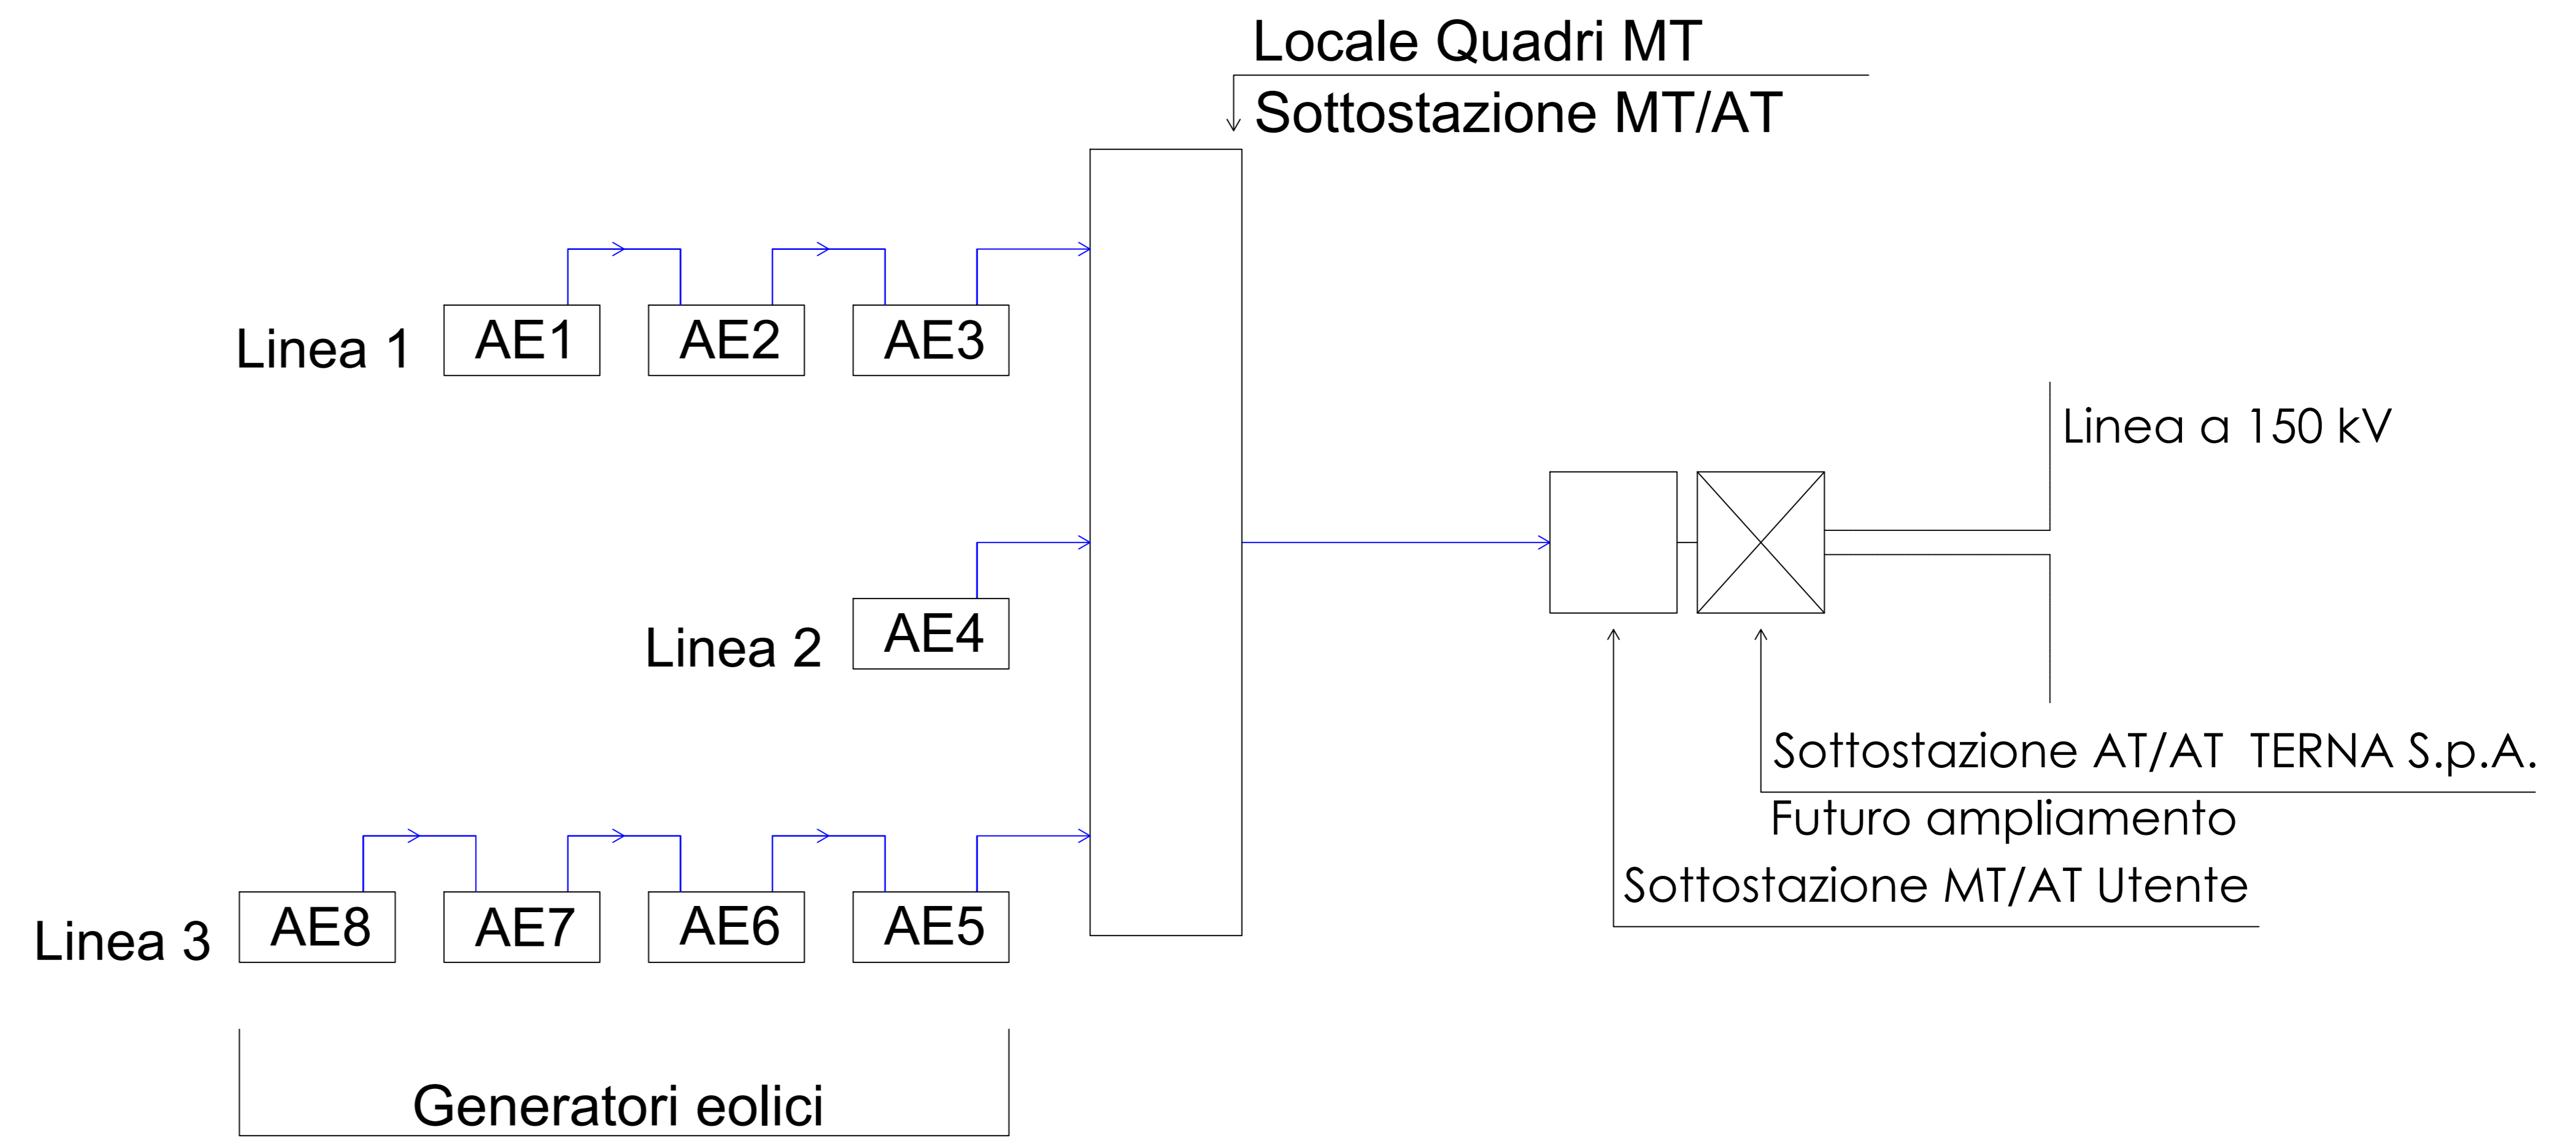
Locale Quadri MT
Sottostazione MT/AT

Linea 1
AE1
AE2
AE3

Linea a 150 kV

Linea 2
AE4

Sottostazione AT/AT TERNA S.p.A.
Futuro ampliamento
Sottostazione MT/AT Utente

Linea 3
AE8
AE7
AE6
AE5

Generatori eolici